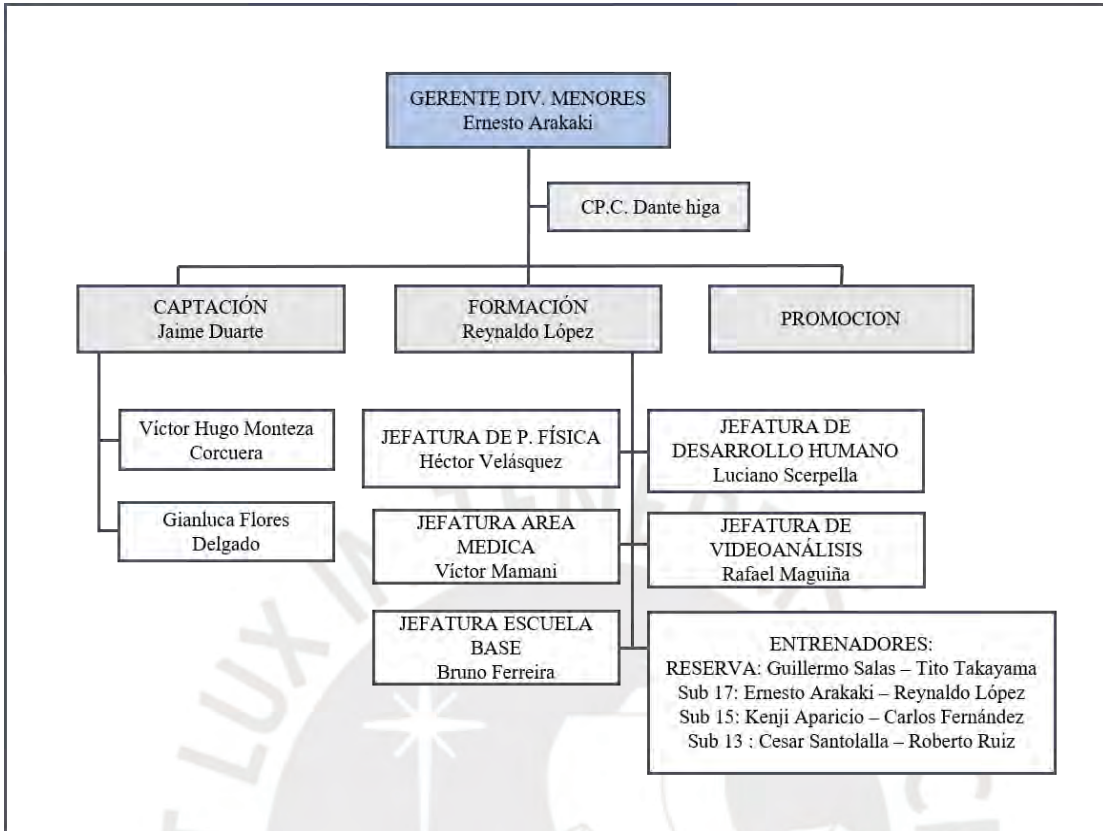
GERENTE DIV. MENORES
Ernesto Arakaki

CP.C. Dante higa

CAPTACIÓN
Jaime Duarte

FORMACIÓN
Reynaldo López

PROMOCION

Víctor Hugo Monteza Corcuera

Gianluca Flores Delgado

JEFATURA DE P. FÍSICA
Héctor Velásquez

JEFATURA DE DESARROLLO HUMANO
Luciano Scerpella

JEFATURA AREA MEDICA
Víctor Mamani

JEFATURA DE VIDEOANÁLISIS
Rafael Maguiña

JEFATURA ESCUELA BASE
Bruno Ferreira

ENTRENADORES:
RESERVA: Guillermo Salas – Tito Takayama
Sub 17: Ernesto Arakaki – Reynaldo López
Sub 15: Kenji Aparicio – Carlos Fernández
Sub 13 : Cesar Santolalla – Roberto Ruiz